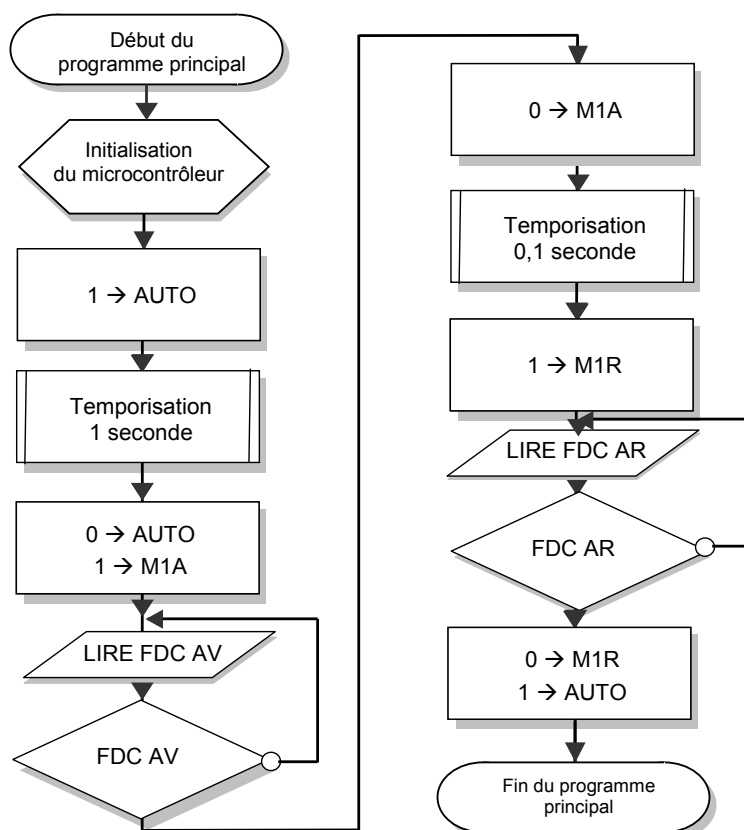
Début du programme principal

Initialisation du microcontrôleur

1 → AUTO

Temporisation 1 seconde

0 → AUTO
1 → M1A

LIRE FDC AV

FDC AV

0 → M1A

Temporisation 0,1 seconde

1 → M1R

LIRE FDC AR

FDC AR

0 → M1R
1 → AUTO

Fin du programme principal